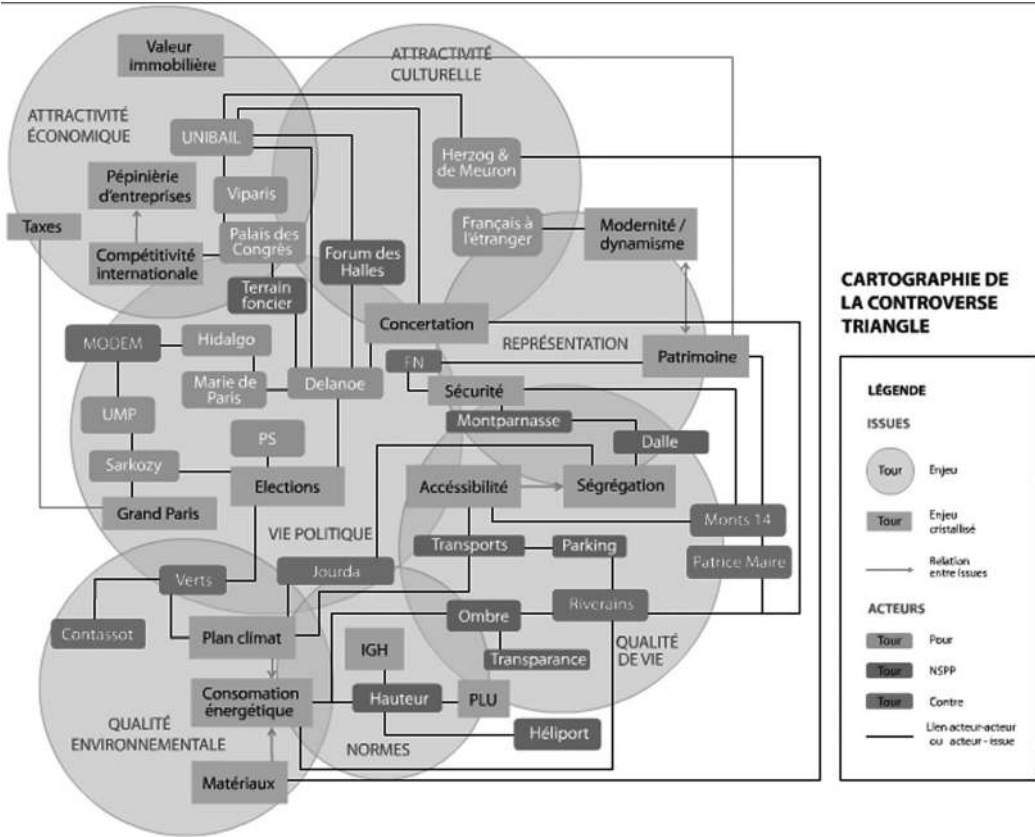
Valeur immobilière

ATTRACTIVITÉ CULTURELLE

ATTRACTIVITÉ ÉCONOMIQUE

UNIBAIL

Herzog & de Meuron

Pépinière d'entreprises

Viparis

Taxes

Palais des Congrès

Français à l'étranger

Modernité / dynamisme

Compétitivité internationale

Forum des Halles

Terrain foncier

CARTOGRAPHIE DE LA CONTROVERSE TRIANGLE

Concertation

MODEM

Hidalgo

REPRÉSENTATION

Patrimoine

FN

Marie de Paris

Delanoe

Sécurité

UMP

Montparnasse

Dalle

PS

Sarkozy

Elections

Accessibilité

Ségrégation

Grand Paris

VIE POLITIQUE

Monts 14

Transports

Parking

Patrice Maire

Verts

Jourda

Riverains

Contassot

Plan climat

Ombre

QUALITÉ DE VIE

IGH

Transparance

Consomation énergétique

Hauteur

PLU

QUALITÉ ENVIRONNEMENTALE

NORMES

Héliport

Matériaux

LÉGENDE

ISSUES

Tour Enjeu

Tour Enjeu cristallisé

Relation entre issues

ACTEURS

Tour Pour

Tour NSPP

Tour Contre

Lien acteur-acteur ou acteur - issue